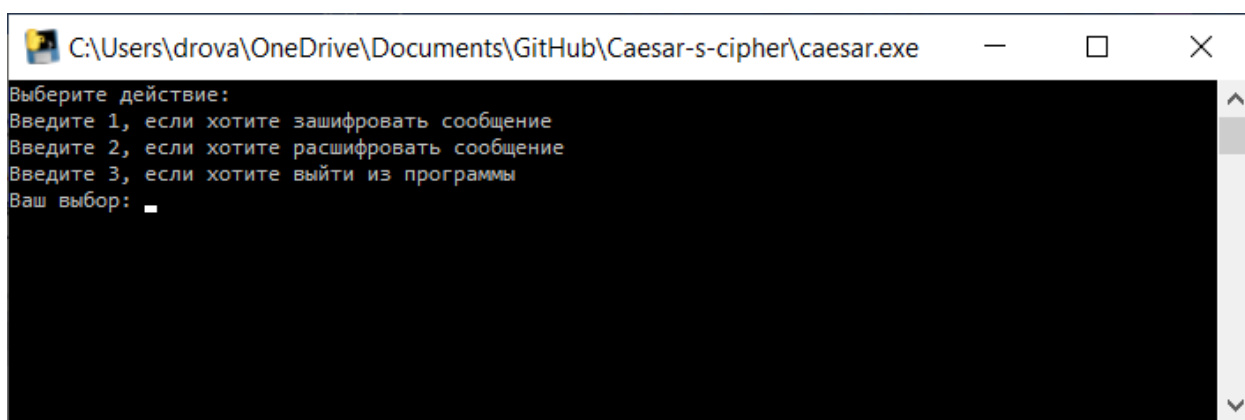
C:\Users\drova\OneDrive\Documents\GitHub\Caesar-s-cipher\caesar.exe

Выберите действие:
Введите 1, если хотите зашифровать сообщение
Введите 2, если хотите расшифровать сообщение
Введите 3, если хотите выйти из программы
Ваш выбор: _